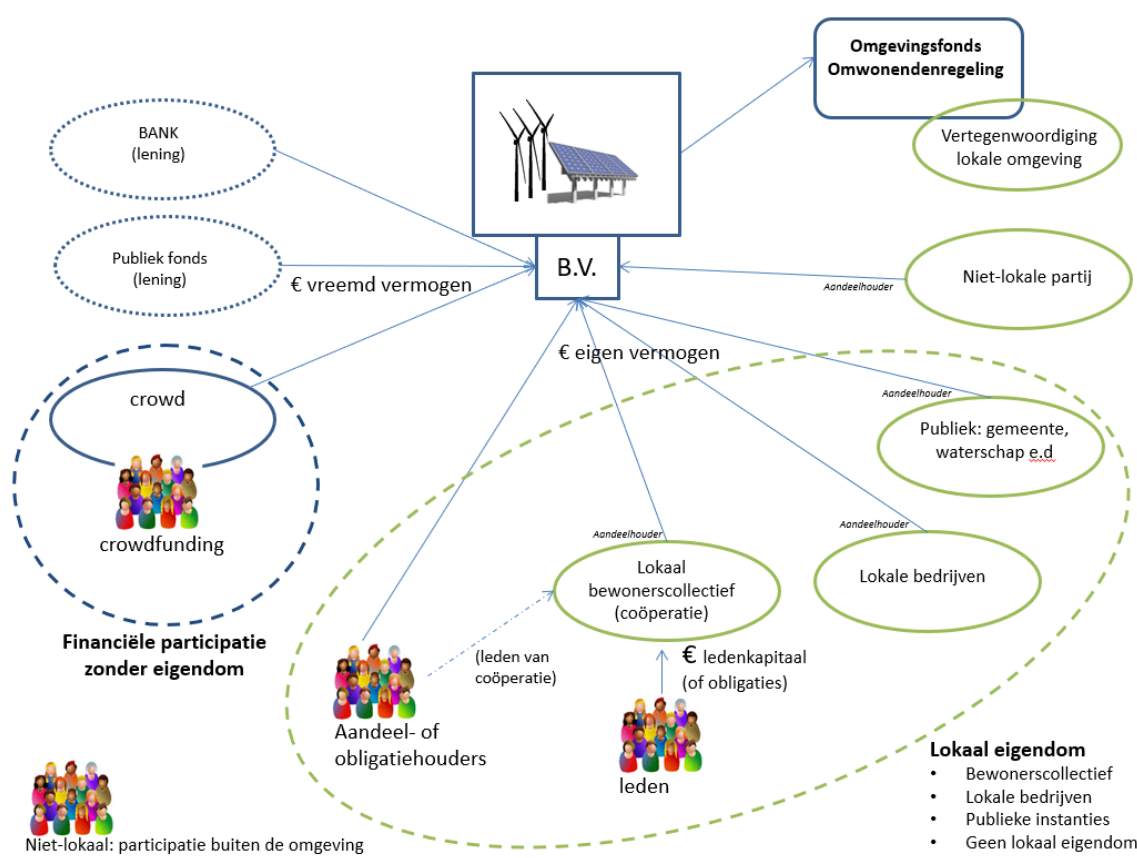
Omgevingsfonds
Omwonendenregeling

Vertegenwoordiging lokale omgeving

BANK
(lening)

Publiek fonds
(lening)

€ vreemd vermogen

B.V.

Aandeelhouder

Niet-lokale partij

€ eigen vermogen

Aandeelhouder

Publiek: gemeente, waterschap e.d

crowd

crowdfunding

Aandeelhouder

Lokaal bewonerscollectief (coöperatie)

Aandeelhouder

Lokale bedrijven

Financiële participatie zonder eigendom

(leden van coöperatie)

€ ledenkapitaal (of obligaties)

Aandeel- of obligatiehouders

leden

Lokaal eigendom
• Bewonerscollectief
• Lokale bedrijven
• Publieke instanties
• Geen lokaal eigendom

Niet-lokaal: participatie buiten de omgeving